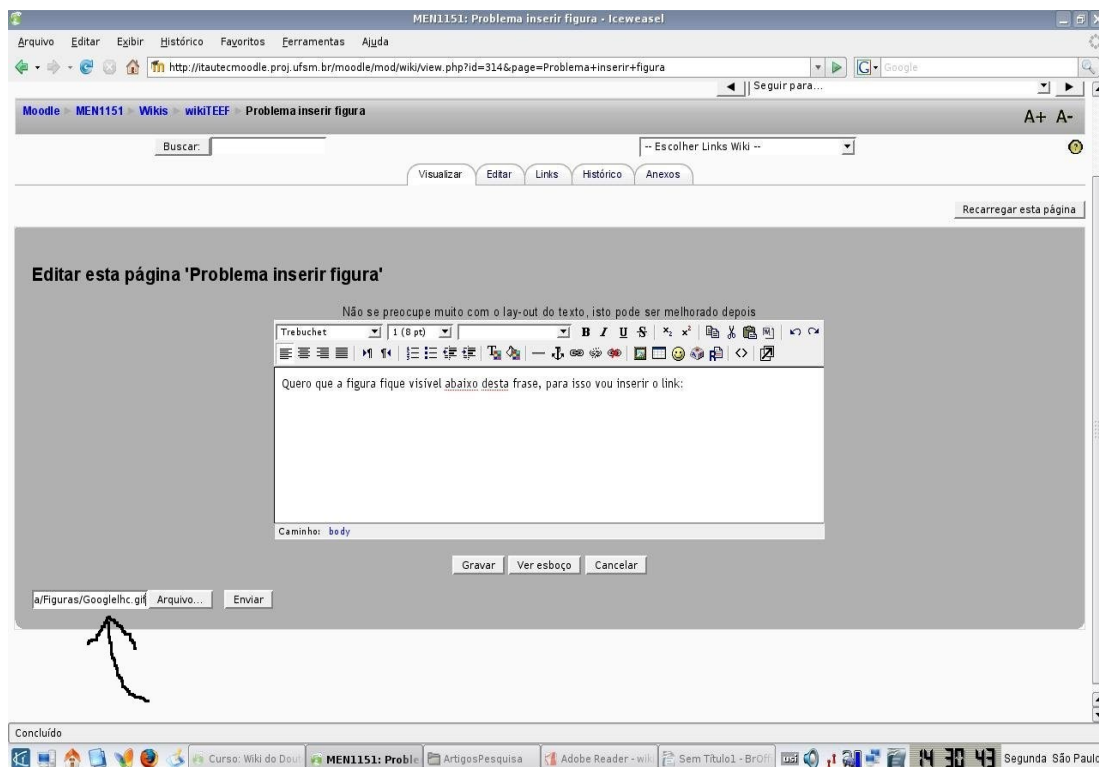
MEN1151: Problema inserir figura - Iceweasel

Arquivo Editar Exibir Histórico Favoritos Ferramentas Ajuda

http://itautecmoodle.proj.ufsm.br/moodle/mod/wiki/view.php?id=314&page=Problema+inserir+figura

Google

Seguir para...

Moodle ▸ MEN1151 ▸ Wikis ▸ wikiTEEF ▸ Problema inserir figura

A+ A-

Buscar:

-- Escolher Links Wiki --

Visualizar Editar Links Histórico Anexos

Recarregar esta página

Editar esta página 'Problema inserir figura'

Não se preocupe muito com o lay-out do texto, isto pode ser melhorado depois

Trebuchet 1 (8 pt)

Quero que a figura fique visível abaixo desta frase, para isso vou inserir o link:

Caminho: body

Gravar Ver esboço Cancelar

a/Figuras/Googlelhc.gif Arquivo... Enviar

Concluído

Curso: Wiki do Dou MEN1151: Proble ArtigosPesquisa Adobe Reader - wiki Sem Título1 - BrOff 14 30 43 Segunda São Paulo